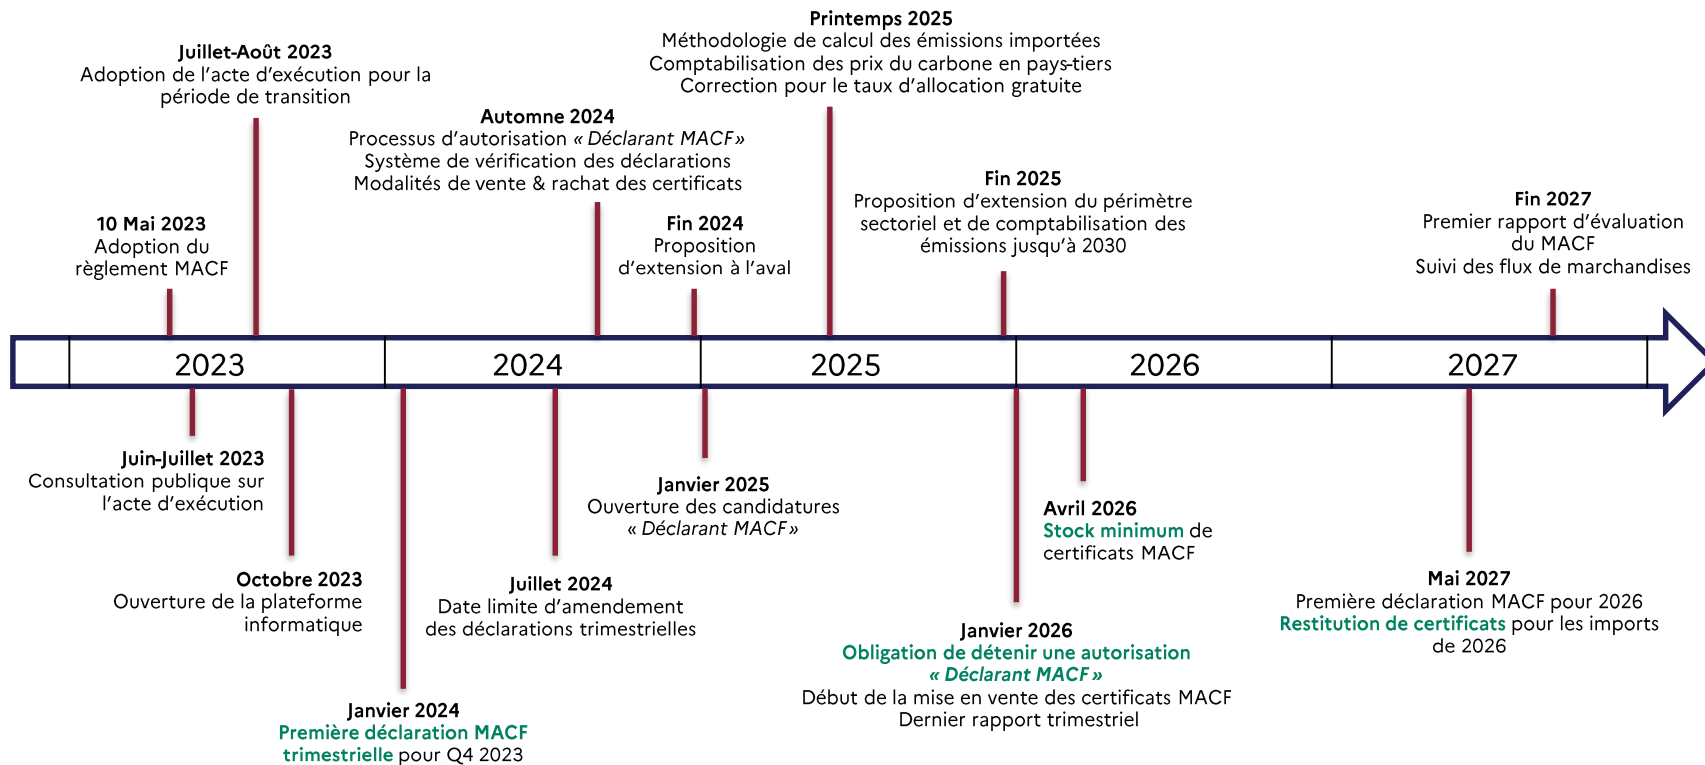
Printemps 2025
Méthodologie de calcul des émissions importées
Comptabilisation des prix du carbone en pays-tiers
Correction pour le taux d'allocation gratuite

Juillet-Août 2023
Adoption de l'acte d'exécution pour la période de transition

Automne 2024
Processus d'autorisation « Déclarant MACF »
Système de vérification des déclarations
Modalités de vente & rachat des certificats

Fin 2025
Proposition d'extension du périmètre sectoriel et de comptabilisation des émissions jusqu'à 2030

Fin 2027
Premier rapport d'évaluation du MACF
Suivi des flux de marchandises

10 Mai 2023
Adoption du règlement MACF

Fin 2024
Proposition d'extension à l'aval

2023

2024

2025

2026

2027

Juin-Juillet 2023
Consultation publique sur l'acte d'exécution

Janvier 2025
Ouverture des candidatures « Déclarant MACF »

Avril 2026
Stock minimum de certificats MACF

Octobre 2023
Ouverture de la plateforme informatique

Juillet 2024
Date limite d'amendement des déclarations trimestrielles

Mai 2027
Première déclaration MACF pour 2026
Restitution de certificats pour les imports de 2026

Janvier 2026
Obligation de détenir une autorisation « Déclarant MACF »
Début de la mise en vente des certificats MACF
Dernier rapport trimestriel

Janvier 2024
Première déclaration MACF trimestrielle pour Q4 2023